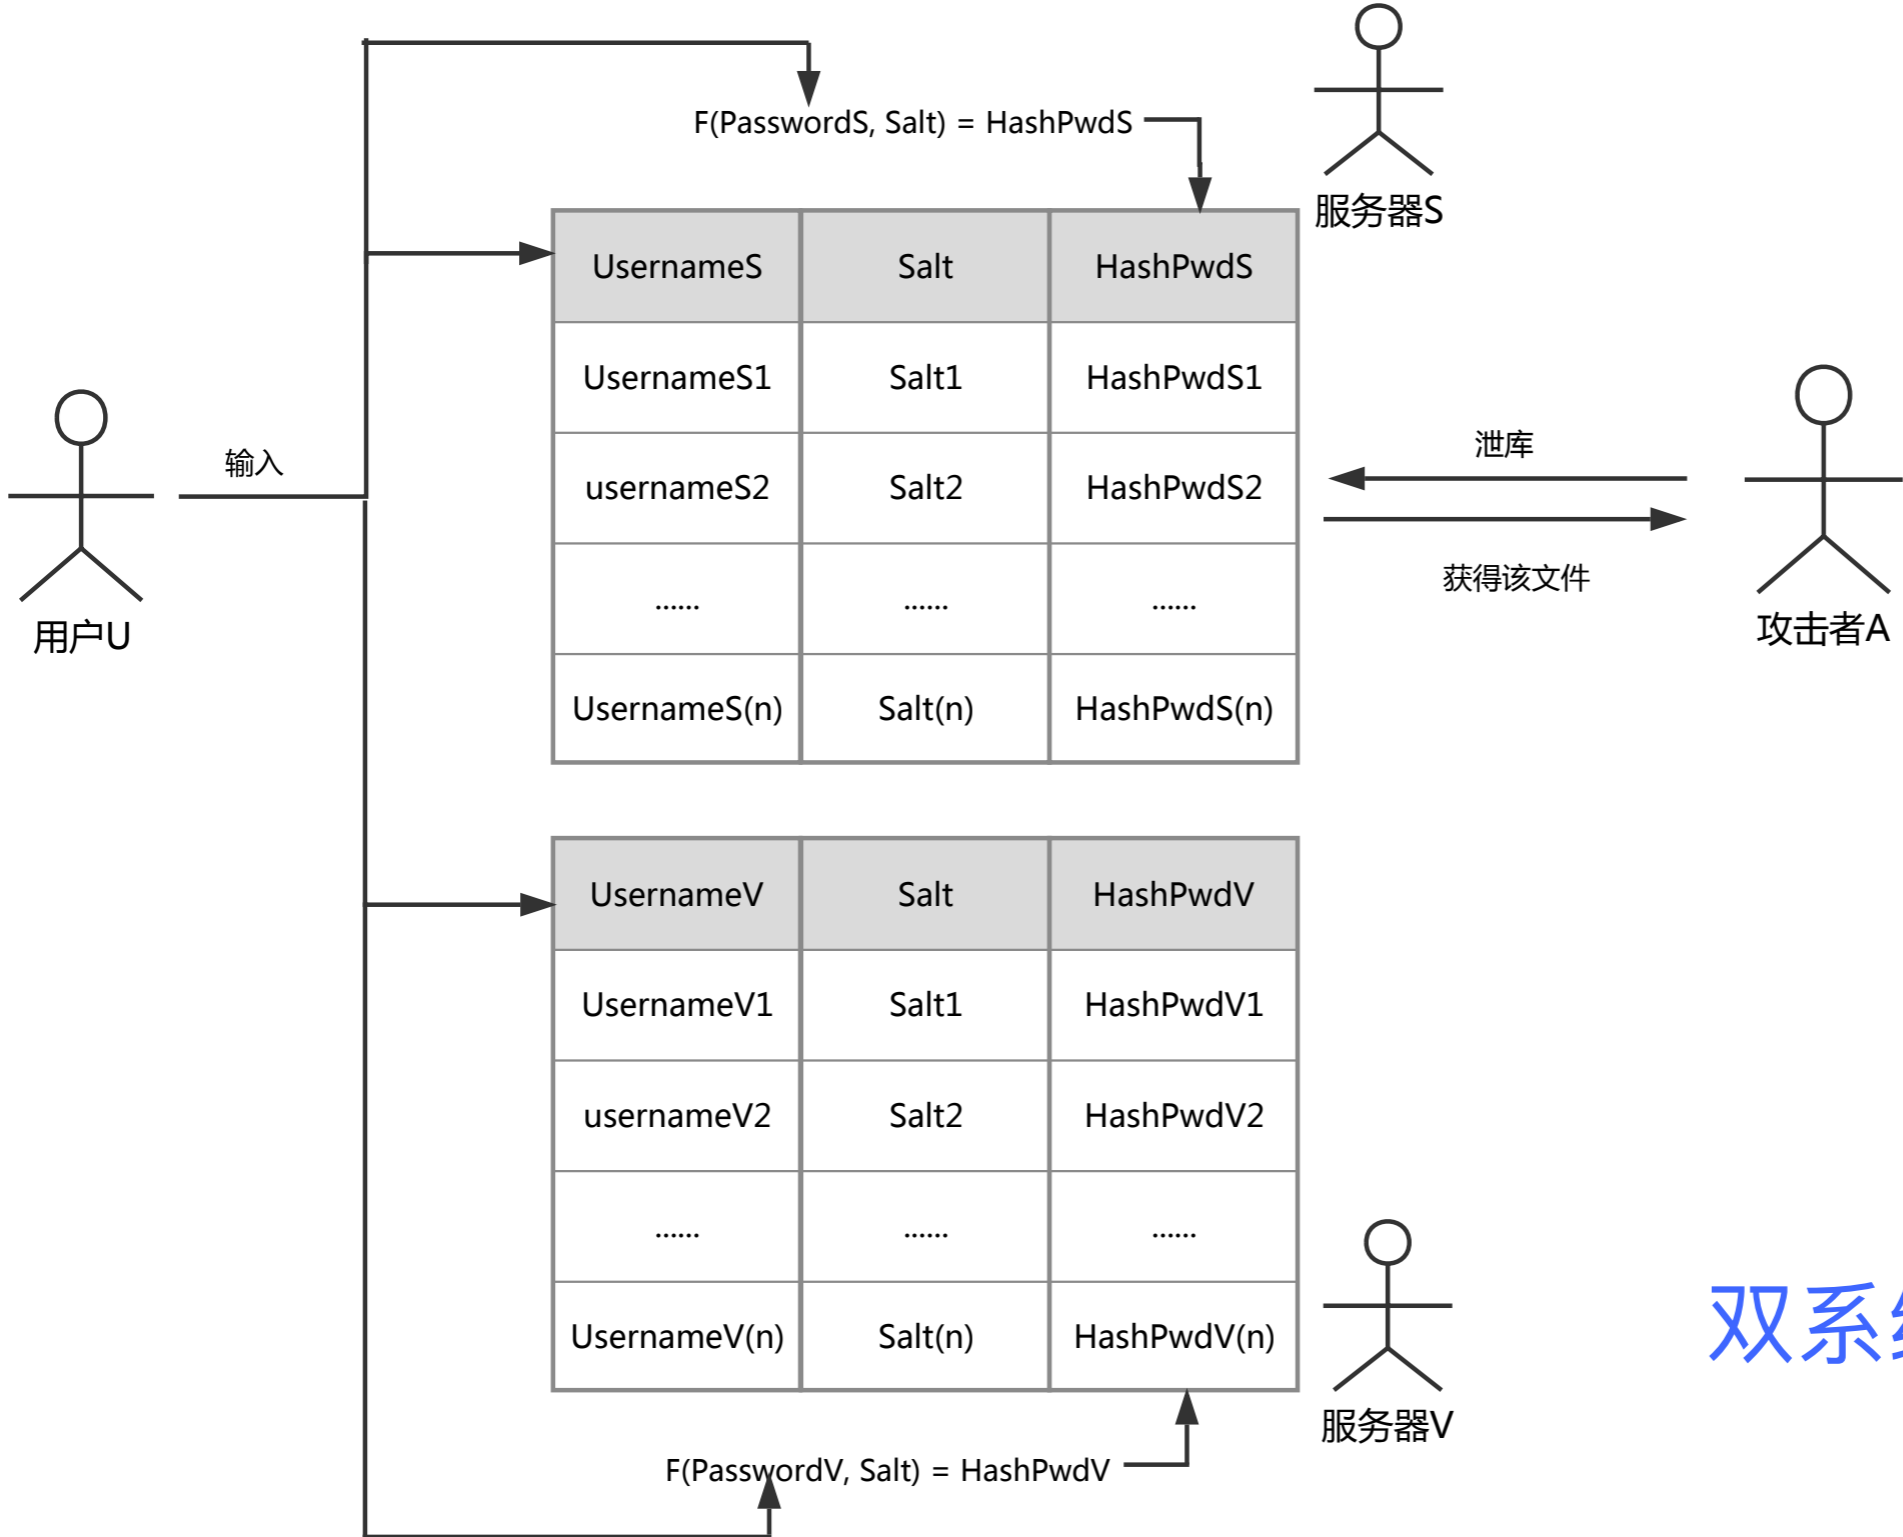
F(PasswordS, Salt) = HashPwdS

服务器S

| UsernameS | Salt | HashPwdS |
|---|---|---|
| UsernameS1 | Salt1 | HashPwdS1 |
| usernameS2 | Salt2 | HashPwdS2 |
| ...... | ...... | ...... |
| UsernameS(n) | Salt(n) | HashPwdS(n) |

输入

用户U

泄库

获得该文件

攻击者A

| UsernameV | Salt | HashPwdV |
|---|---|---|
| UsernameV1 | Salt1 | HashPwdV1 |
| usernameV2 | Salt2 | HashPwdV2 |
| ...... | ...... | ...... |
| UsernameV(n) | Salt(n) | HashPwdV(n) |

服务器V

双系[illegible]

F(PasswordV, Salt) = HashPwdV